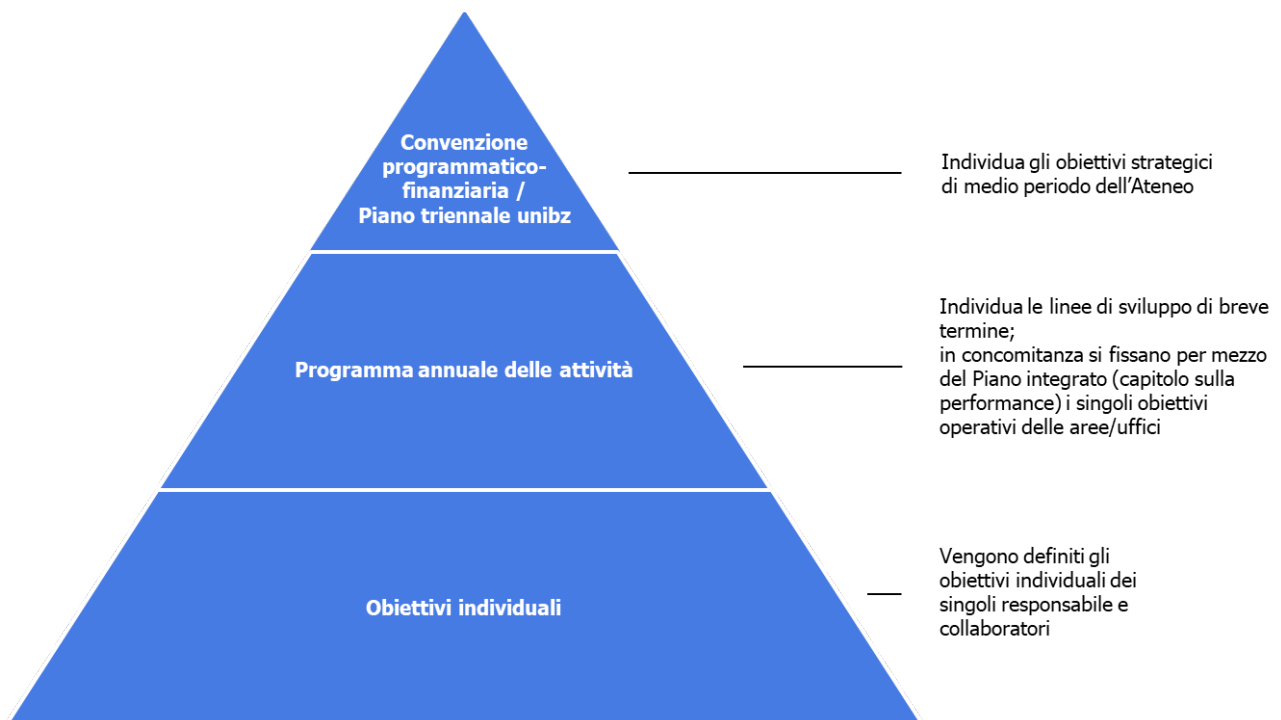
Convenzione programmatico-finanziaria / Piano triennale unibz

Individua gli obiettivi strategici di medio periodo dell'Ateneo

Programma annuale delle attività

Individua le linee di sviluppo di breve termine;
in concomitanza si fissano per mezzo del Piano integrato (capitolo sulla performance) i singoli obiettivi operativi delle aree/uffici

Obiettivi individuali

Vengono definiti gli obiettivi individuali dei singoli responsabile e collaboratori